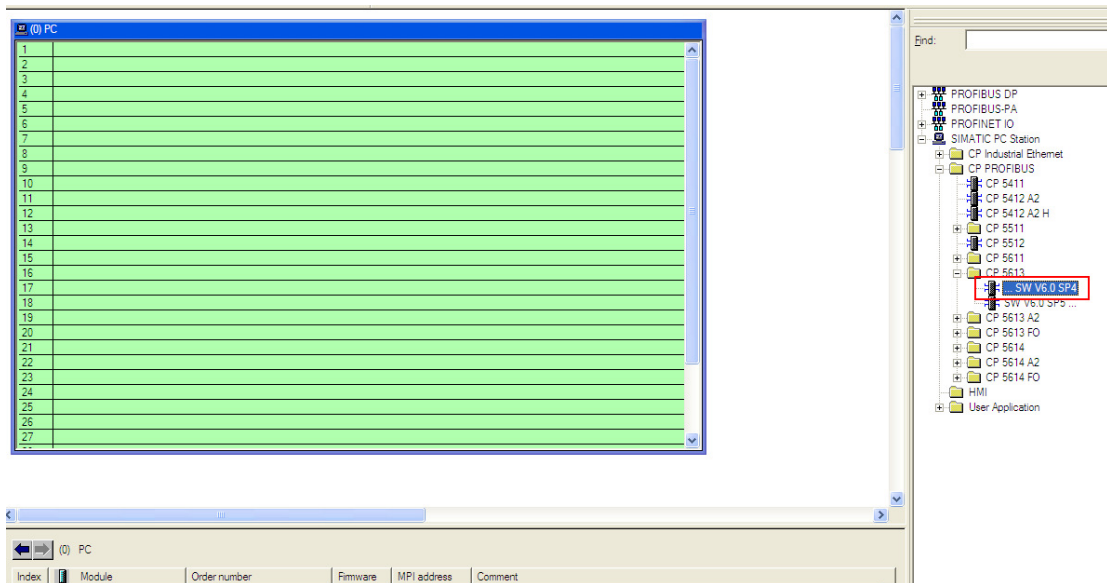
(0) PC

| 1 | |
|---|---|
| 2 | |
| 3 | |
| 4 | |
| 5 | |
| 6 | |
| 7 | |
| 8 | |
| 9 | |
| 10 | |
| 11 | |
| 12 | |
| 13 | |
| 14 | |
| 15 | |
| 16 | |
| 17 | |
| 18 | |
| 19 | |
| 20 | |
| 21 | |
| 22 | |
| 23 | |
| 24 | |
| 25 | |
| 26 | |
| 27 | |

(0) PC

| Index | Module | Order number | Firmware | MPI address | Comment |
|---|---|---|---|---|---|

Find:

PROFIBUS DP
PROFIBUS-PA
PROFINET IO
SIMATIC PC Station
CP Industrial Ethernet
CP PROFIBUS
CP 5411
CP 5412 A2
CP 5412 A2 H
CP 5511
CP 5512
CP 5611
CP 5613
SW V6.0 SP4
SW V6.0 SP5 ...
CP 5613 A2
CP 5613 FO
CP 5614
CP 5614 A2
CP 5614 FO
HMI
User Application